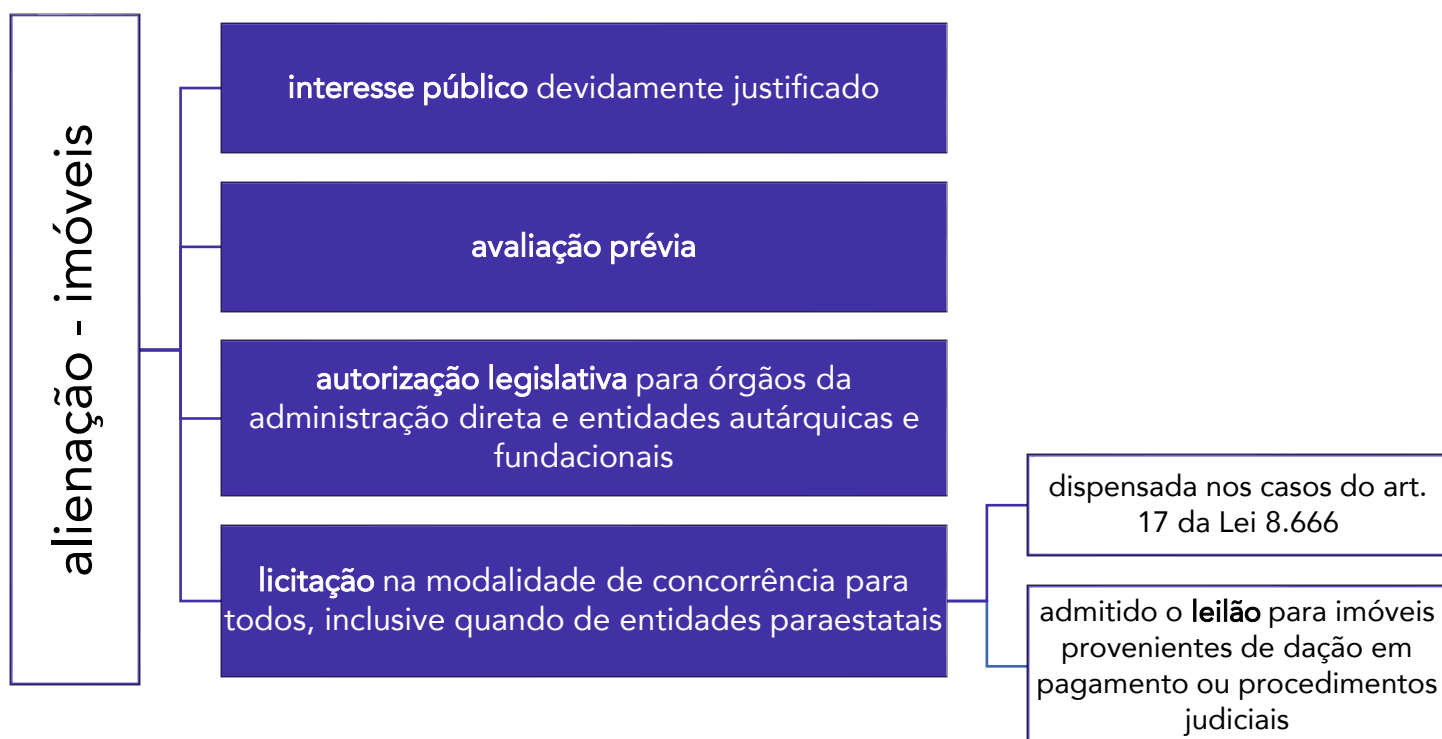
alienação - imóveis

interesse público devidamente justificado

avaliação prévia

autorização legislativa para órgãos da administração direta e entidades autárquicas e fundacionais

licitação na modalidade de concorrência para todos, inclusive quando de entidades paraestatais

dispensada nos casos do art. 17 da Lei 8.666

admitido o leilão para imóveis provenientes de dação em pagamento ou procedimentos judiciais